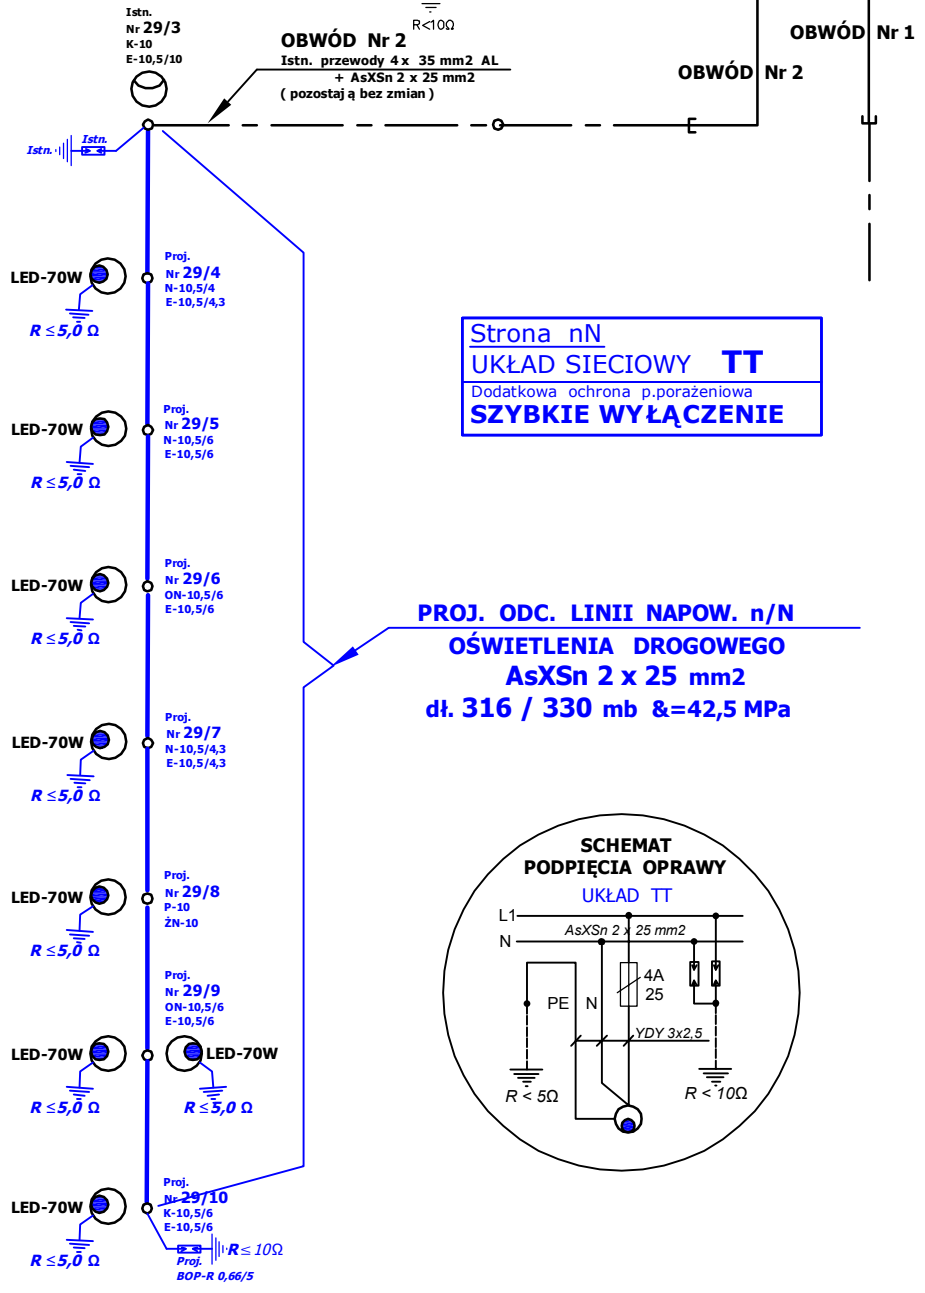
Istn.
Nr 29/3
K-10
E-10,5/10

R<10Ω

OBWÓD Nr 2
Istn. przewody 4 x 35 mm2 AL
+ AsXSn 2 x 25 mm2
( pozostają bez zmian )

OBWÓD Nr 1

OBWÓD Nr 2

Istn. Istn.

LED-70W
$R \leq 5,0$ Ω
Proj.
Nr 29/4
N-10,5/4
E-10,5/4,3

Strona nN
UKŁAD SIECIOWY TT
Dodatkowa ochrona p.porażeniowa
SZYBKIE WYŁĄCZENIE

LED-70W
$R \leq 5,0$ Ω
Proj.
Nr 29/5
N-10,5/6
E-10,5/6

LED-70W
$R \leq 5,0$ Ω
Proj.
Nr 29/6
ON-10,5/6
E-10,5/6

PROJ. ODC. LINII NAPOW. n/N
OŚWIETLENIA DROGOWEGO
AsXSn 2 x 25 mm2
dł. 316 / 330 mb &=42,5 MPa

LED-70W
$R \leq 5,0$ Ω
Proj.
Nr 29/7
N-10,5/4,3
E-10,5/4,3

SCHEMAT
PODPIĘCIA OPRAWY
UKŁAD TT
L1
N
AsXSn 2 x 25 mm2
4A
25
PE
N
YDY 3x2,5
R < 5Ω
R < 10Ω

LED-70W
$R \leq 5,0$ Ω
Proj.
Nr 29/8
P-10
ŻN-10

Proj.
Nr 29/9
ON-10,5/6
E-10,5/6
LED-70W
$R \leq 5,0$ Ω
LED-70W
$R \leq 5,0$ Ω

LED-70W
$R \leq 5,0$ Ω
Proj.
Nr 29/10
K-10,5/6
E-10,5/6
$R \leq 10$Ω
Proj.
BOP-R 0,66/5